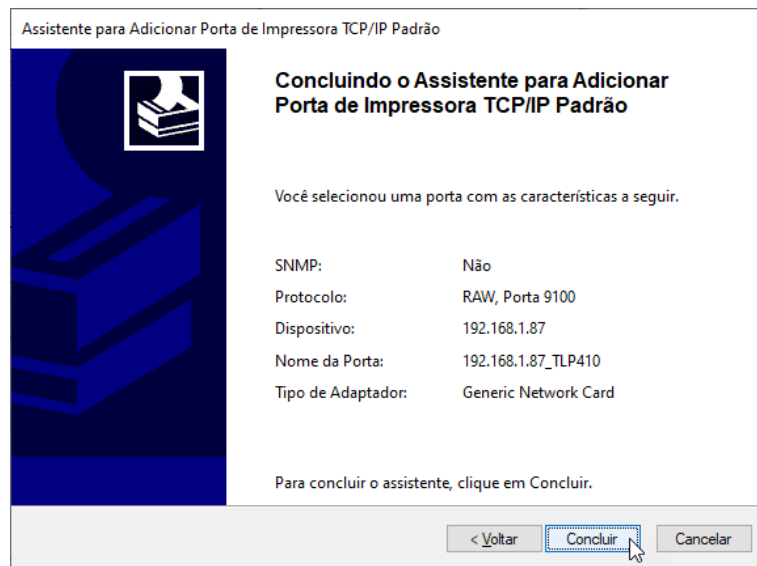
Assistente para Adicionar Porta de Impressora TCP/IP Padrão

Concluindo o Assistente para Adicionar Porta de Impressora TCP/IP Padrão

Você selecionou uma porta com as características a seguir.

| | |
|---|---|
| SNMP: | Não |
| Protocolo: | RAW, Porta 9100 |
| Dispositivo: | 192.168.1.87 |
| Nome da Porta: | 192.168.1.87_TLP410 |
| Tipo de Adaptador: | Generic Network Card |

Para concluir o assistente, clique em Concluir.

< Voltar Concluir Cancelar